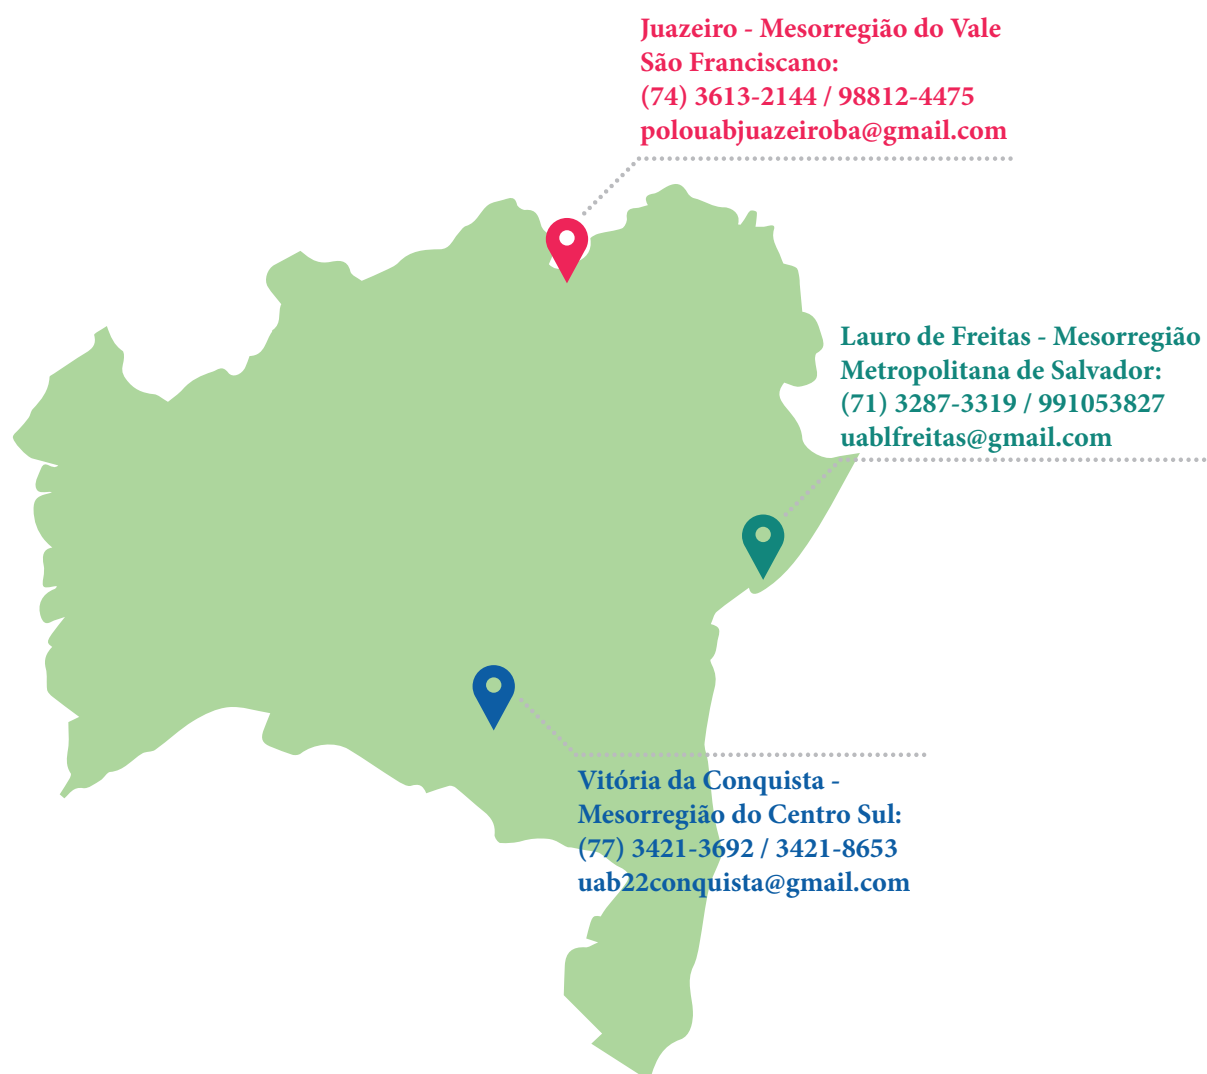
Juazeiro - Mesorregião do Vale São Franciscano:
(74) 3613-2144 / 98812-4475
polouabjuazeiroba@gmail.com

Lauro de Freitas - Mesorregião Metropolitana de Salvador:
(71) 3287-3319 / 991053827
uablfreitas@gmail.com

Vitória da Conquista - Mesorregião do Centro Sul:
(77) 3421-3692 / 3421-8653
uab22conquista@gmail.com